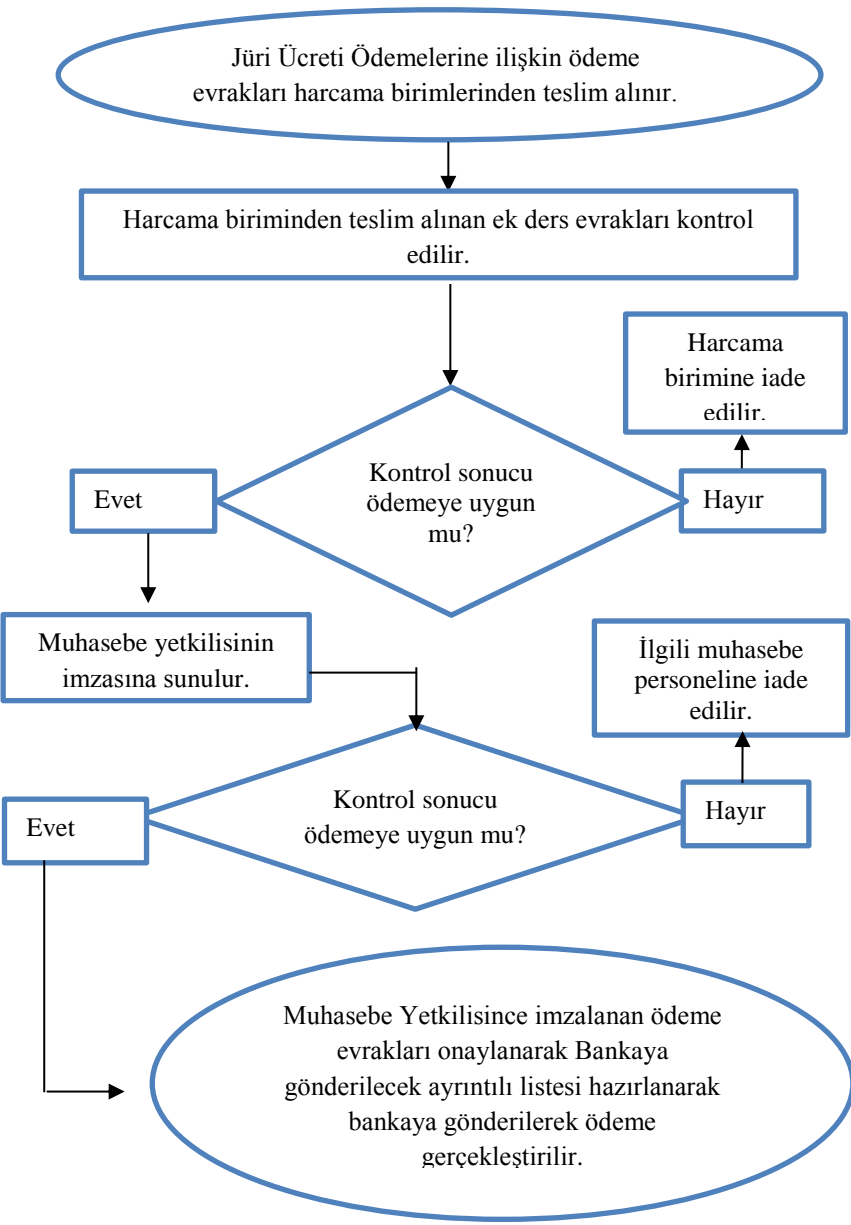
Jüri Ücreti Ödemelerine ilişkin ödeme evrakları harcama birimlerinden teslim alınır.

Harcama biriminden teslim alınan ek ders evrakları kontrol edilir.

Harcama birimine iade edilir.

Evet

Kontrol sonucu ödemeye uygun mu?

Hayır

Muhasebe yetkilisinin imzasına sunulur.

İlgili muhasebe personeline iade edilir.

Evet

Kontrol sonucu ödemeye uygun mu?

Hayır

Muhasebe Yetkilisince imzalanan ödeme evrakları onaylanarak Bankaya gönderilecek ayrıntılı listesi hazırlanarak bankaya gönderilerek ödeme gerçekleştirilir.